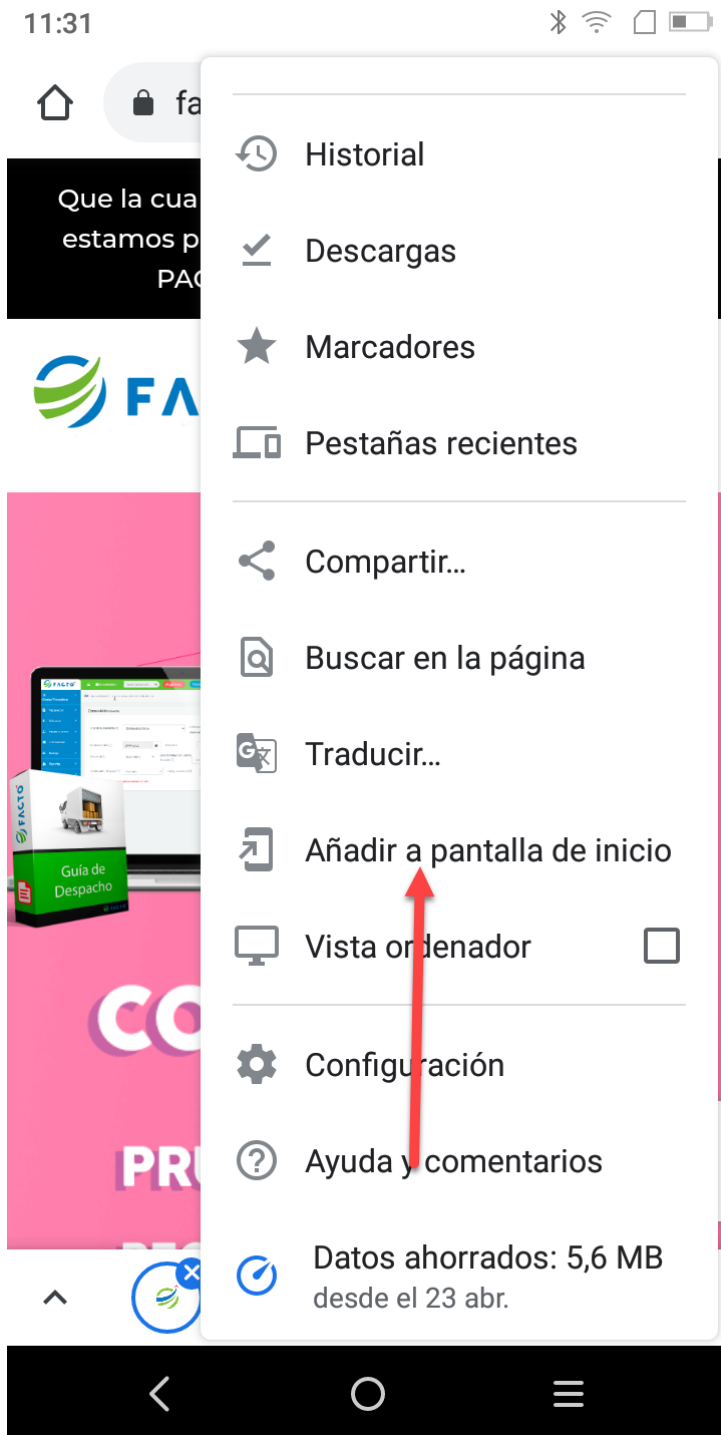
11:31

fa

Que la cua
estamos p
PAC

FA

FACTO
Guía de Despacho

CO
PRU

Historial
Descargas
Marcadores
Pestañas recientes
Compartir...
Buscar en la página
Traducir...
Añadir a pantalla de inicio
Vista ordenador
Configuración
Ayuda y comentarios
Datos ahorrados: 5,6 MB
desde el 23 abr.